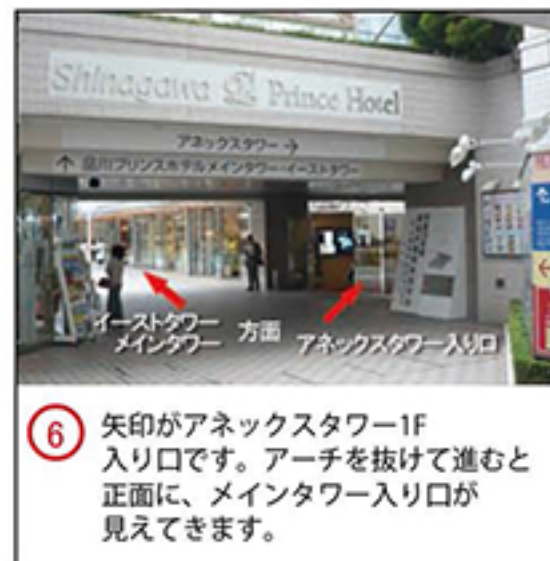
Shinagawa Prince Hotel

アネックスタワー →
↑ 品川プリンスホテルメインタワー・イーストタワー

イーストタワー
メインタワー 方面

アネックスタワー入り口

6 矢印がアネックスタワー1F入り口です。アーチを抜けて進むと正面に、メインタワー入り口が見えてきます。